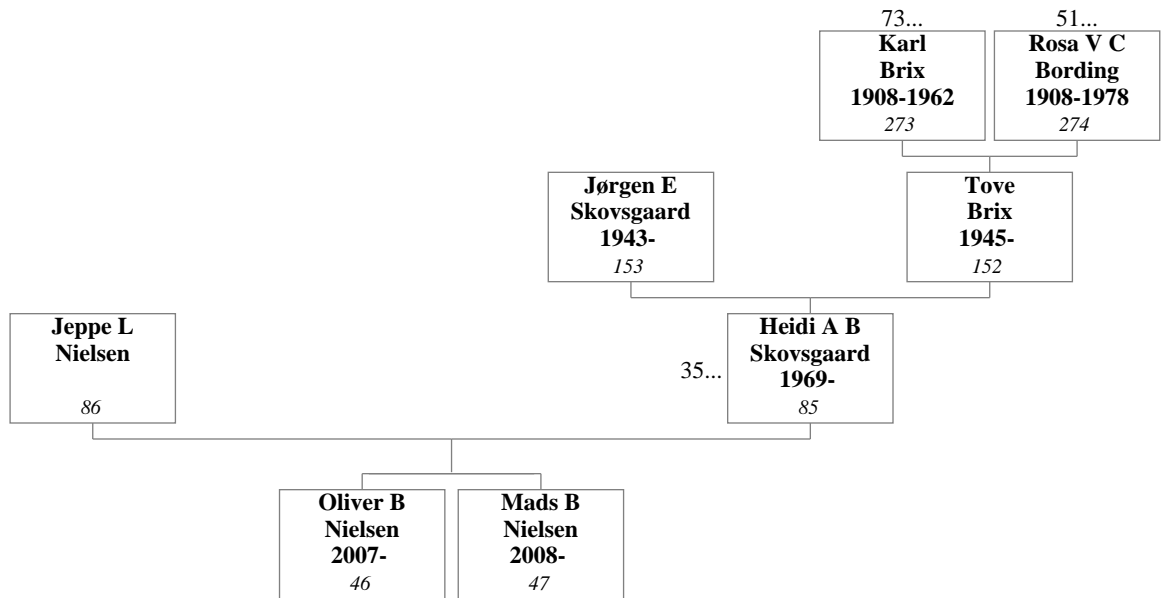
73...
**Karl Brix 1908-1962**
*273*

51...
**Rosa V C Bording 1908-1978**
*274*

**Jørgen E Skovsgaard 1943-**
*153*

**Tove Brix 1945-**
*152*

**Jeppe L Nielsen**
*86*

35...
**Heidi A B Skovsgaard 1969-**
*85*

**Oliver B Nielsen 2007-**
*46*

**Mads B Nielsen 2008-**
*47*